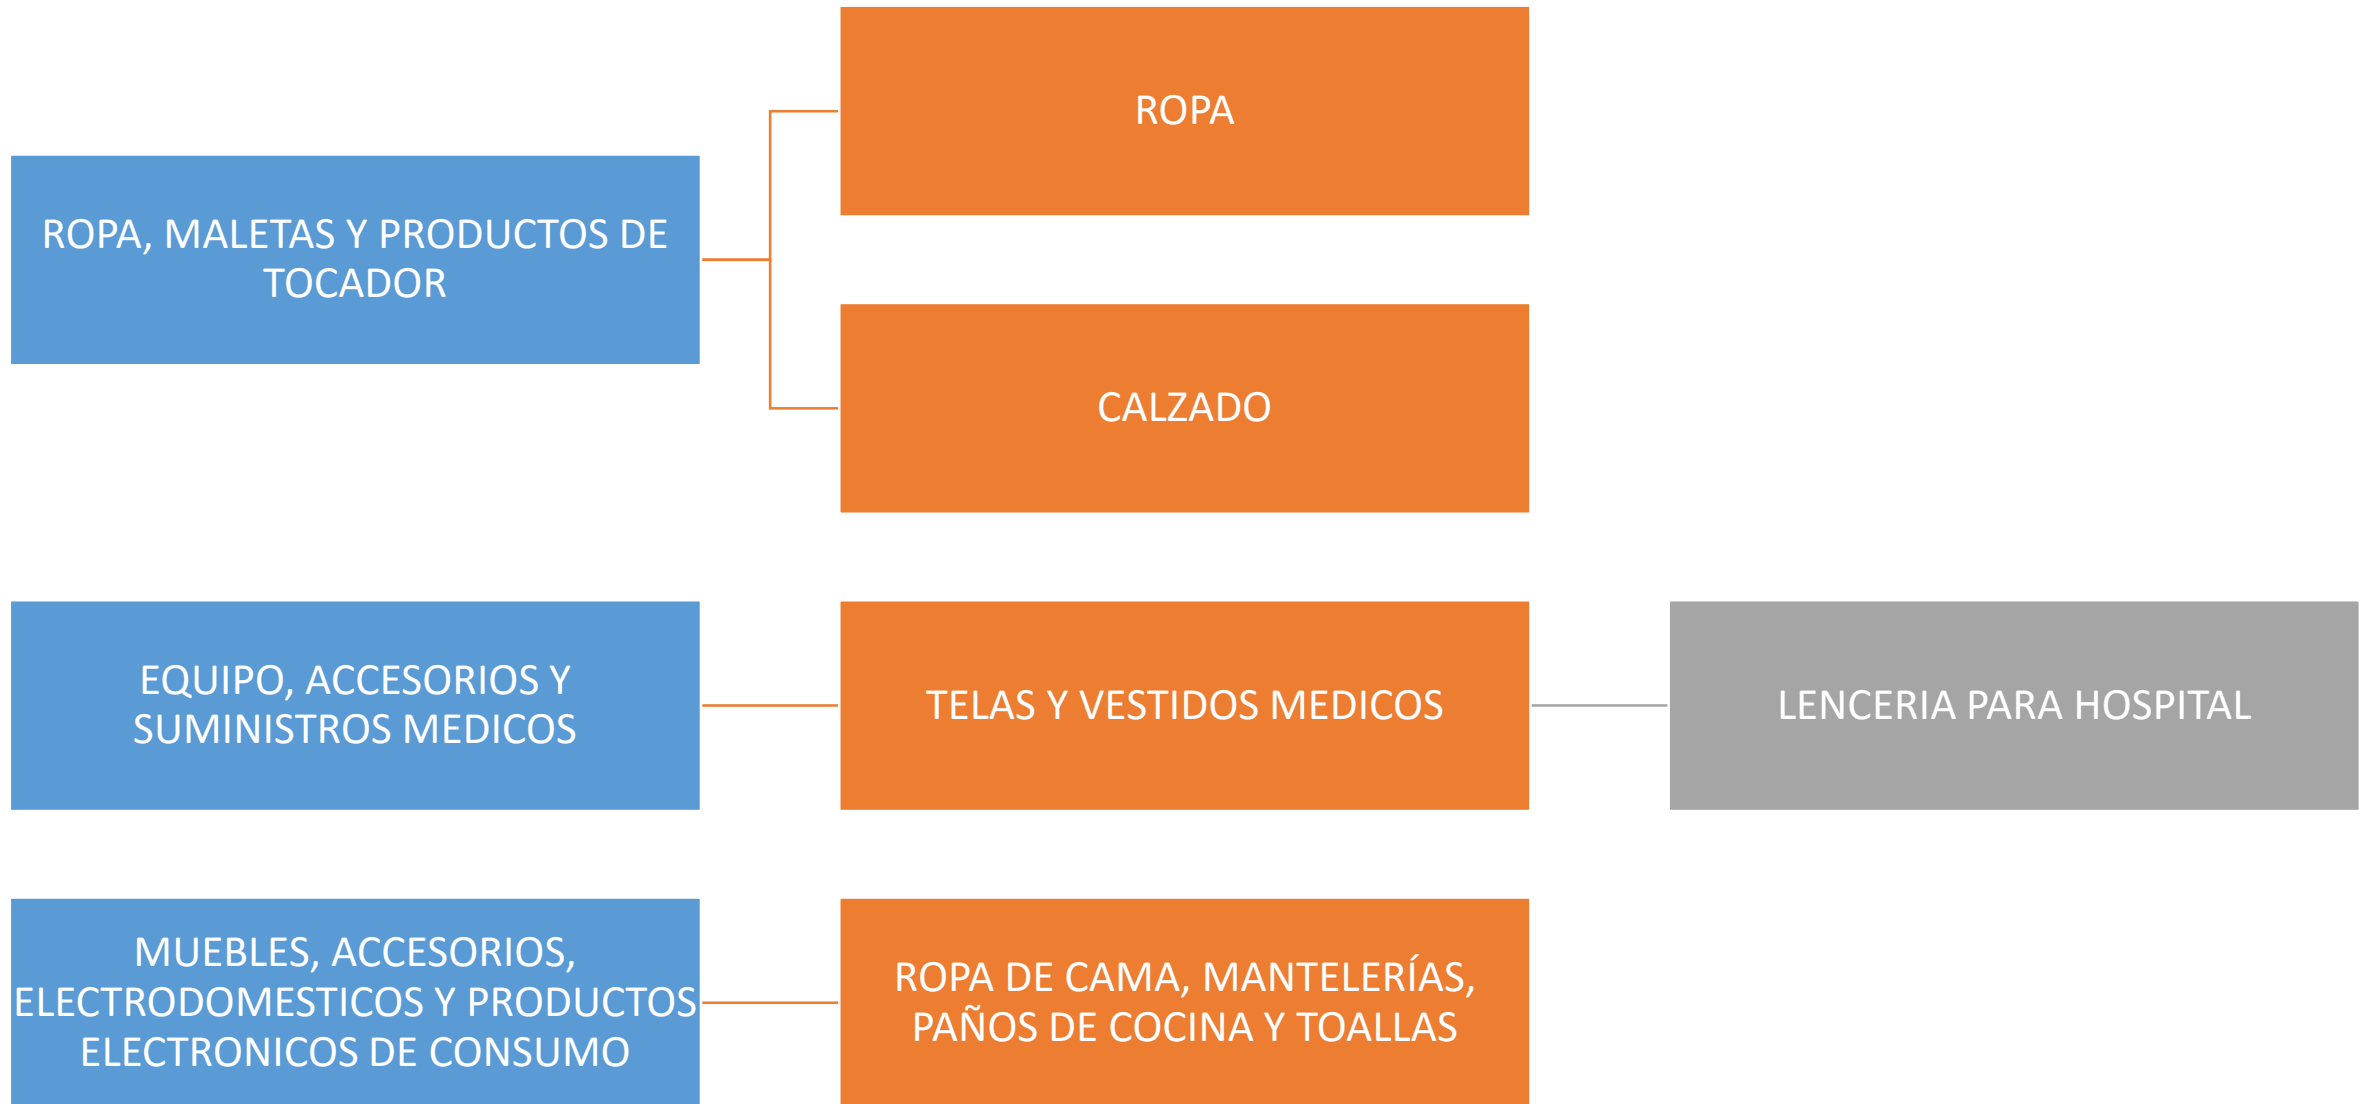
ROPA, MALETAS Y PRODUCTOS DE TOCADOR

ROPA

CALZADO

EQUIPO, ACCESORIOS Y SUMINISTROS MEDICOS

TELAS Y VESTIDOS MEDICOS

LENCERIA PARA HOSPITAL

MUEBLES, ACCESORIOS, ELECTRODOMESTICOS Y PRODUCTOS ELECTRONICOS DE CONSUMO

ROPA DE CAMA, MANTELERÍAS, PAÑOS DE COCINA Y TOALLAS